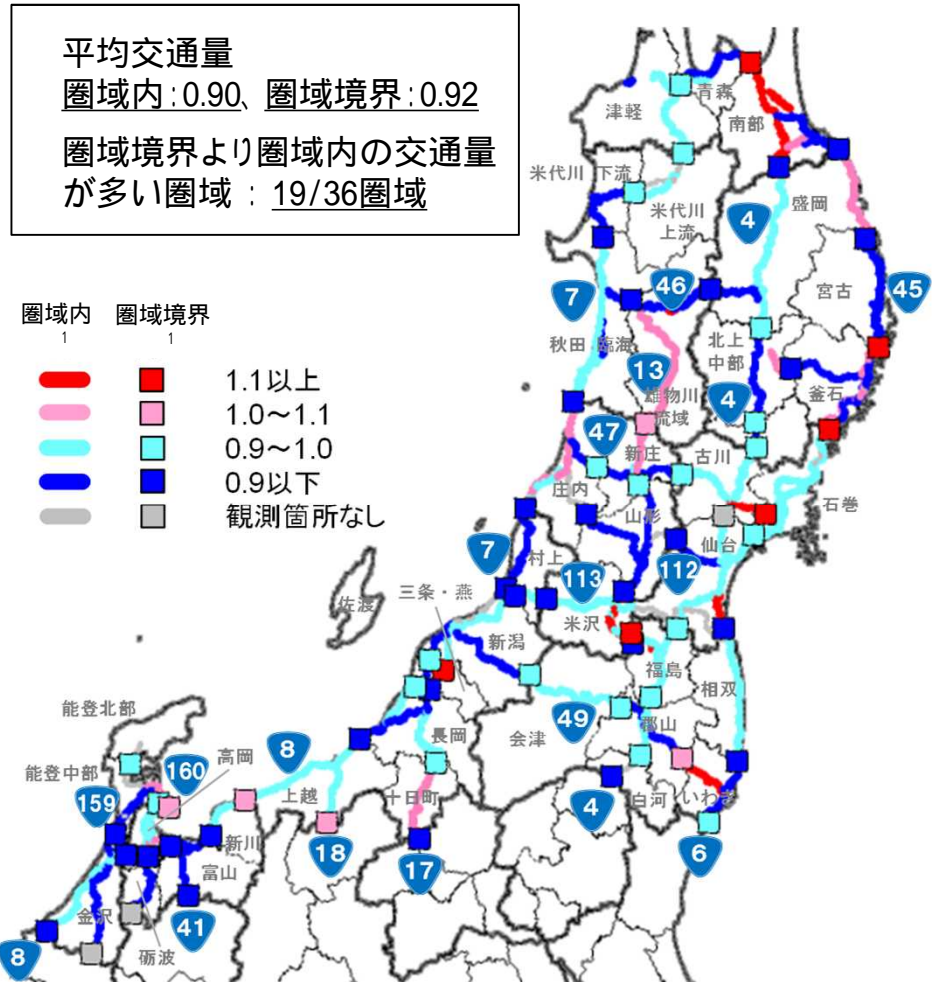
平均交通量
圏域内：0.90、圏域境界：0.92

圏域境界より圏域内の交通量が多い圏域 ： 19/36圏域

| 圏域内 | 圏域境界 | |
|---|---|---|
| 1 | 1 | |
| | | 1.1以上 |
| | | 1.0～1.1 |
| | | 0.9～1.0 |
| | | 0.9以下 |
| | | 観測箇所なし |

津軽
青森
南部
米代川 下流
米代川 上流
盛岡
宮古
秋田 臨海
北上 中部
雄物川 流域
釜石
新庄
古川
庄内
山形
石巻
仙台
村上
三条・燕
佐渡
米沢
新潟
福島
相双
会津
郡山
長岡
能登北部
高岡
能登中部
上越
十日町
白河
いわき
新川
富山
金沢
砺波
4
46
45
7
13
4
47
7
113
112
49
8
160
159
4
18
17
6
41
8